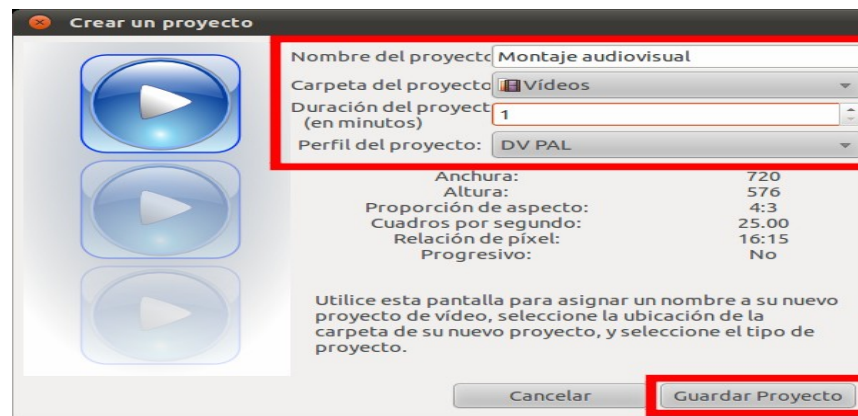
Crear un proyecto

Nombre del proyecto Montaje audiovisual
Carpeta del proyecto Vídeos
Duración del proyect (en minutos) 1
Perfil del proyecto: DV PAL

| | |
|---|---|
| Anchura: | 720 |
| Altura: | 576 |
| Proporción de aspecto: | 4:3 |
| Cuadros por segundo: | 25.00 |
| Relación de píxel: | 16:15 |
| Progresivo: | No |

Utilice esta pantalla para asignar un nombre a su nuevo proyecto de vídeo, seleccione la ubicación de la carpeta de su nuevo proyecto, y seleccione el tipo de proyecto.

Cancelar
Guardar Proyecto